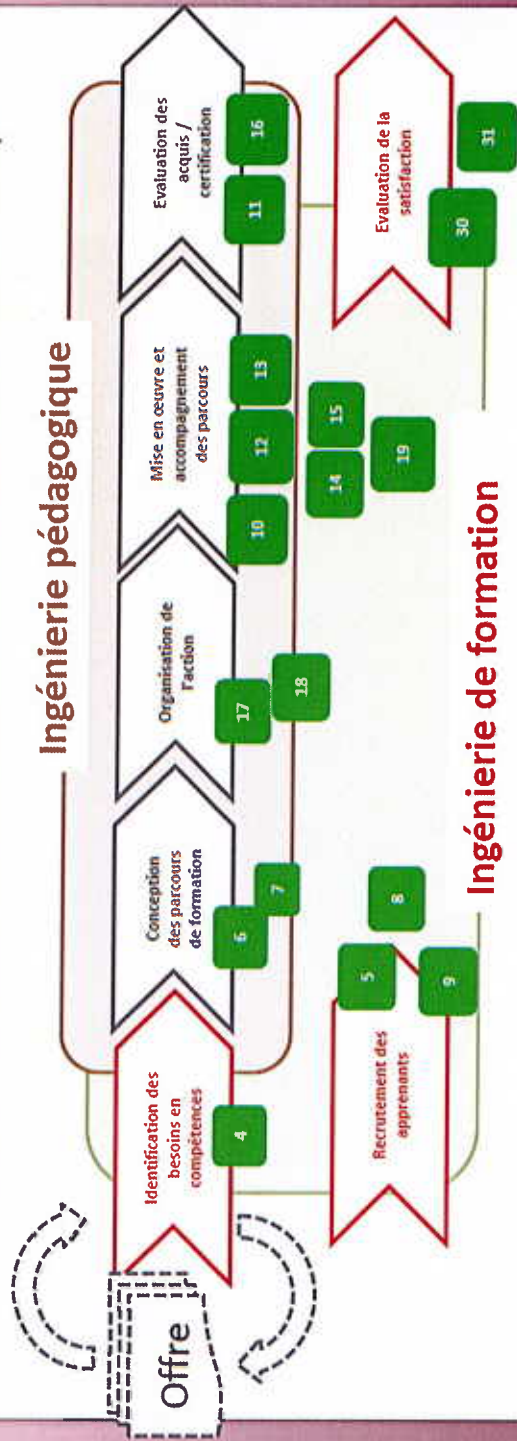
Ingénierie pédagogique

Identification des besoins en compétences

4

Conception des parcours de formation

6

7

Organisation de l'action

17

18

Mise en œuvre et accompagnement des parcours

10

12

13

Evaluation des acquis / certification

11

16

Offre

Recrutement des apprenants

5

8

9

14

15

19

Evaluation de la satisfaction

30

31

Ingénierie de formation